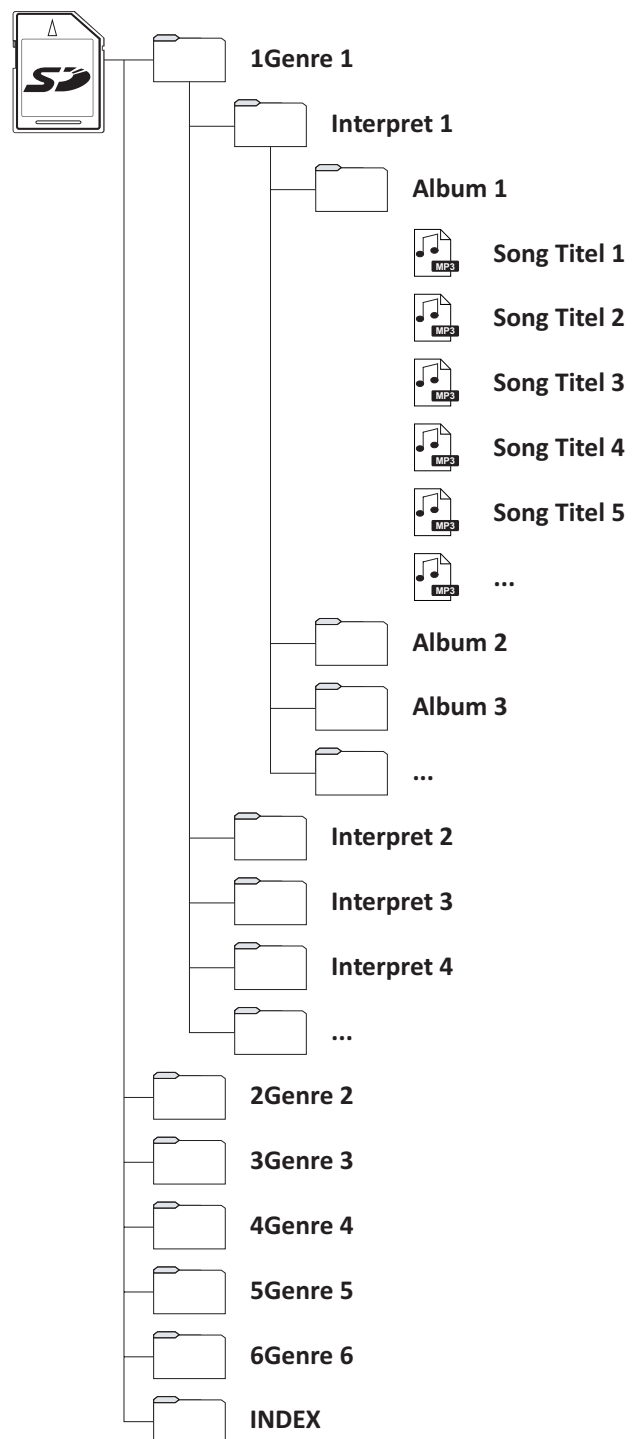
SD

1Genre 1

Interpret 1

Album 1

MP3 Song Titel 1

MP3 Song Titel 2

MP3 Song Titel 3

MP3 Song Titel 4

MP3 Song Titel 5

MP3 ...

Album 2

Album 3

...

Interpret 2

Interpret 3

Interpret 4

...

2Genre 2

3Genre 3

4Genre 4

5Genre 5

6Genre 6

INDEX